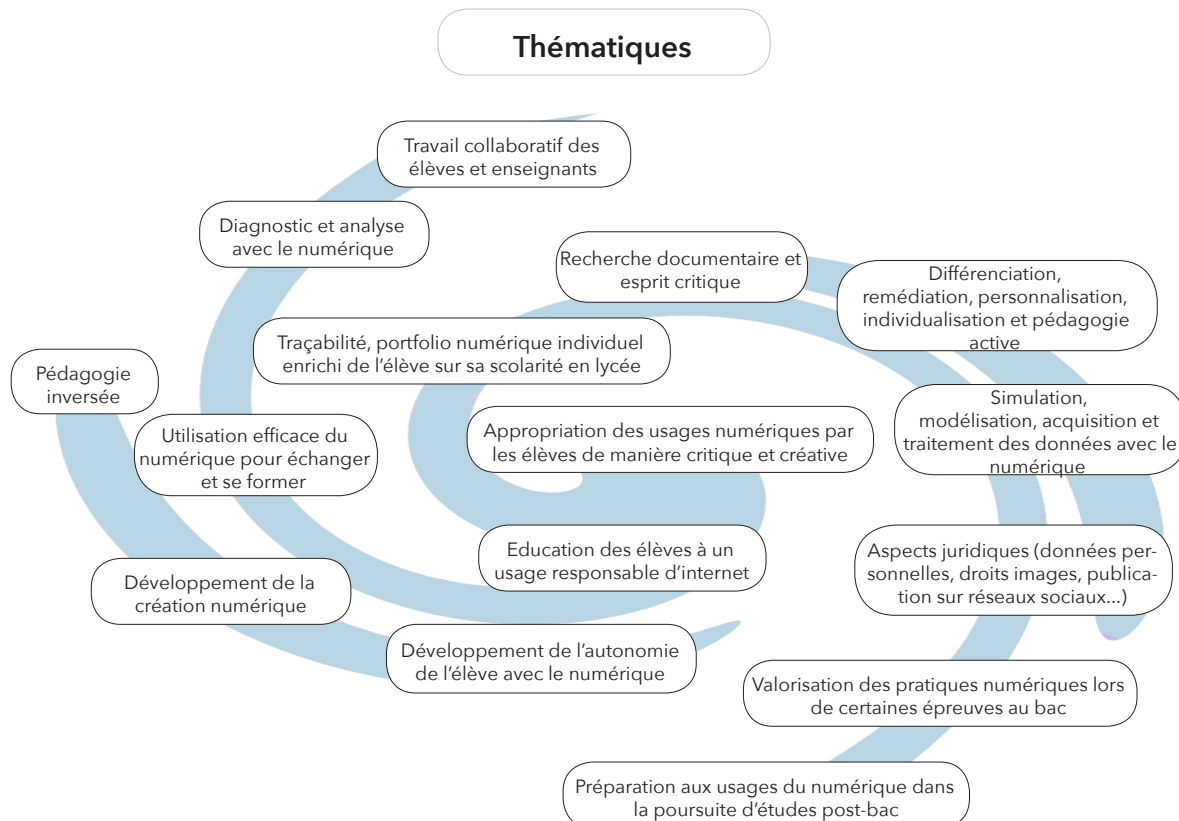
Thématiques

Travail collaboratif des élèves et enseignants

Diagnostic et analyse avec le numérique

Recherche documentaire et esprit critique

Différenciation, remédiation, personnalisation, individualisation et pédagogie active

Traçabilité, portfolio numérique individuel enrichi de l'élève sur sa scolarité en lycée

Pédagogie inversée

Simulation, modélisation, acquisition et traitement des données avec le numérique

Utilisation efficace du numérique pour échanger et se former

Appropriation des usages numériques par les élèves de manière critique et créative

Education des élèves à un usage responsable d'internet

Aspects juridiques (données personnelles, droits images, publication sur réseaux sociaux...)

Développement de la création numérique

Développement de l'autonomie de l'élève avec le numérique

Valorisation des pratiques numériques lors de certaines épreuves au bac

Préparation aux usages du numérique dans la poursuite d'études post-bac